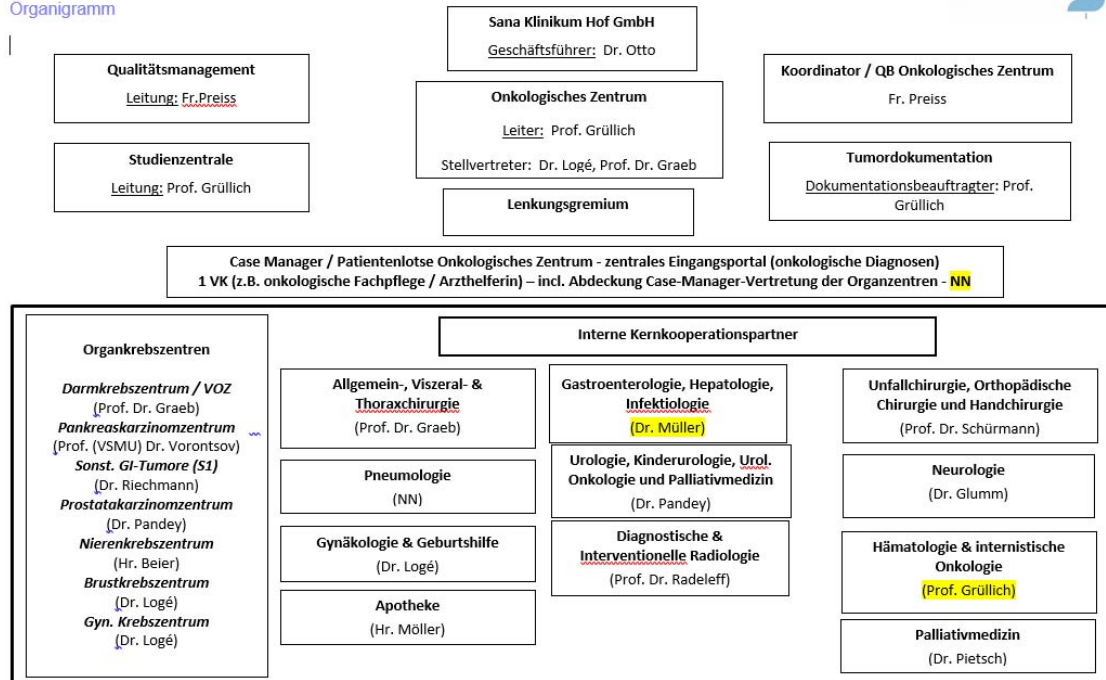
Organigramm

Sana Klinikum Hof GmbH
Geschäftsführer: Dr. Otto

Qualitätsmanagement
Leitung: Fr.Preiss

Onkologisches Zentrum
Leiter: Prof. Grüllich
Stellvertreter: Dr. Logé, Prof. Dr. Graeb

Koordinator / QB Onkologisches Zentrum
Fr. Preiss

Studienzentrale
Leitung: Prof. Grüllich

Tumordokumentation
Dokumentationsbeauftragter: Prof. Grüllich

Lenkungsgremium

Case Manager / Patientenlotse Onkologisches Zentrum - zentrales Eingangsportal (onkologische Diagnosen)
1 VK (z.B. onkologische Fachpflege / Arzthelferin) – incl. Abdeckung Case-Manager-Vertretung der Organzentren - NN

Organkrebszentren

Darmkrebszentrum / VOZ
(Prof. Dr. Graeb)
Pankreaskarzinomzentrum
(Prof. (VSMU) Dr. Vorontsov)
Sonst. GI-Tumore (S1)
(Dr. Riechmann)
Prostatakarzinomzentrum
(Dr. Pandey)
Nierenkrebszentrum
(Hr. Beier)
Brustkrebszentrum
(Dr. Logé)
Gyn. Krebszentrum
(Dr. Logé)

Interne Kernkooperationspartner

Allgemein-, Viszeral- & Thoraxchirurgie
(Prof. Dr. Graeb)

Pneumologie
(NN)

Gynäkologie & Geburtshilfe
(Dr. Logé)

Apotheke
(Hr. Möller)

Gastroenterologie, Hepatologie, Infektiologie
(Dr. Müller)

Urologie, Kinderurologie, Urol. Onkologie und Palliativmedizin
(Dr. Pandey)

Diagnostische & Interventionelle Radiologie
(Prof. Dr. Radeleff)

Unfallchirurgie, Orthopädische Chirurgie und Handchirurgie
(Prof. Dr. Schürmann)

Neurologie
(Dr. Glumm)

Hämatologie & internistische Onkologie
(Prof. Grüllich)

Palliativmedizin
(Dr. Pietsch)